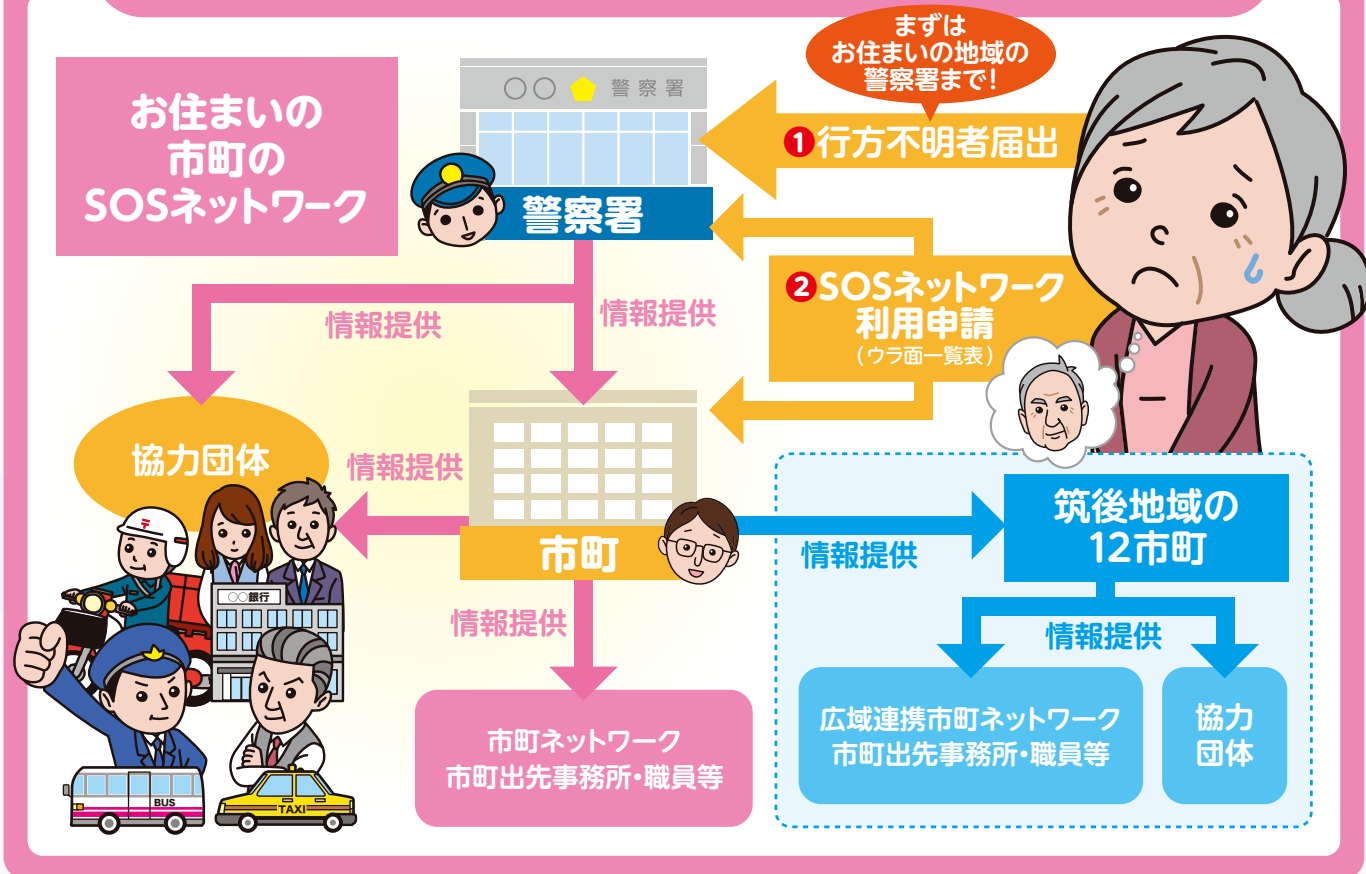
お住まいの
市町の
SOSネットワーク

○○ 警察署

警察署

まずは
お住まいの地域の
警察署まで！

❶行方不明者届出

❷SOSネットワーク
利用申請
（ウラ面一覧表）

情報提供

情報提供

協力団体

情報提供

○○銀行

BUS

TAXI

市町

情報提供

市町ネットワーク
市町出先事務所・職員等

情報提供

筑後地域の
12市町

情報提供

広域連携市町ネットワーク
市町出先事務所・職員等

協力
団体